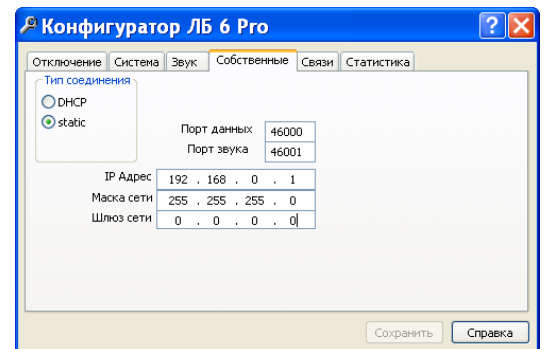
Конфигуратор ЛБ 6 Pro

? X

Отключение | Система | Звук | Собственные | Связи | Статистика

Тип соединения

DHCP

static

Порт данных 46000

Порт звука 46001

IP Адрес 192 . 168 . 0 . 1

Маска сети 255 . 255 . 255 . 0

Шлюз сети 0 . 0 . 0 . 0

Сохранить

Справка